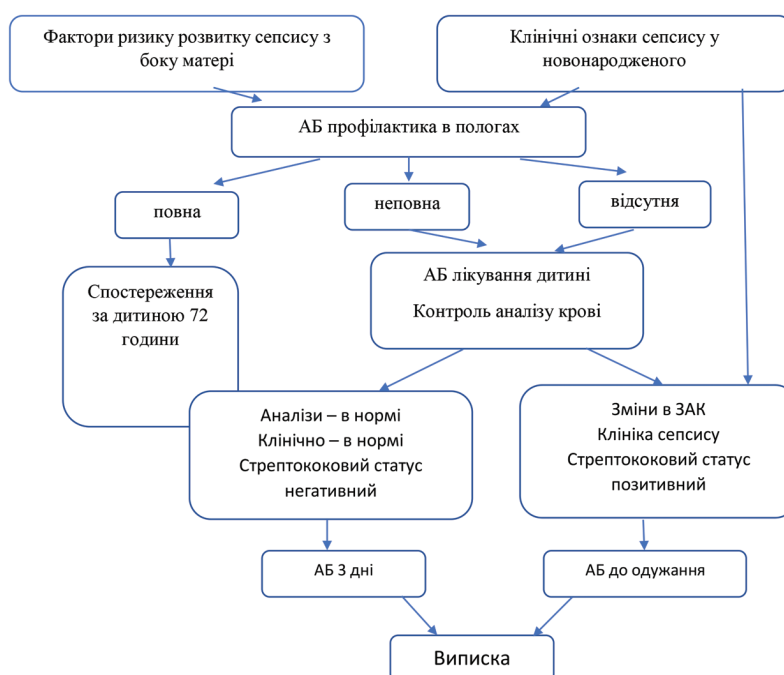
Фактори ризику розвитку сепсису з боку матері

Клінічні ознаки сепсису у новонародженого

АБ профілактика в пологах

повна

неповна

відсутня

Спостереження за дитиною 72 години

АБ лікування дитині

Контроль аналізу крові

Аналізи – в нормі
Клінічно – в нормі
Стрептококовий статус негативний

Зміни в ЗАК
Клініка сепсису
Стрептококовий статус позитивний

АБ 3 дні

АБ до одужання

Виписка